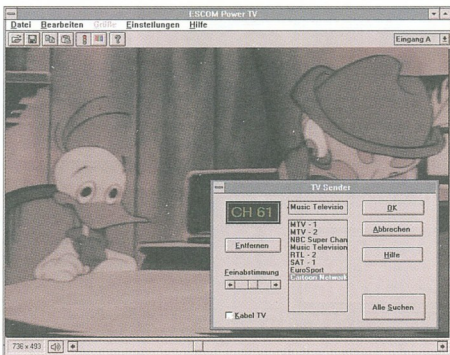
ESCOM Power TV

Datei Bearbeiten Größe Einstellungen Hilfe

Eingang A

TV Sender

CH 61

Music Televisio

MTV - 1
MTV - 2
NBC Super Chan
Music Television
RTL - 2
SAT - 1
EuroSport
Cartoon Network

OK

Abbrechen

Hilfe

Entfernen

Feinabstimmung

Kabel TV

Alle Suchen

736 x 493